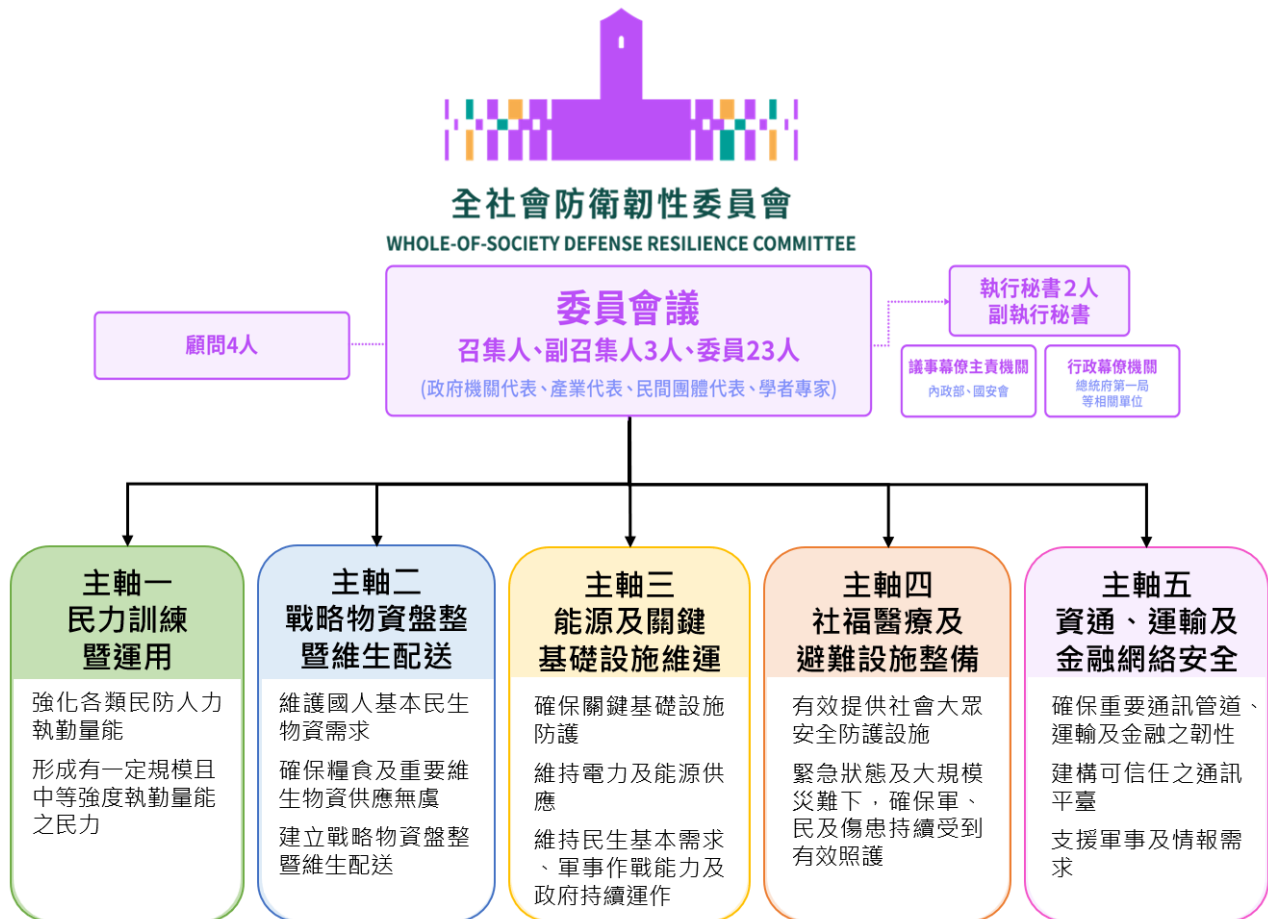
全社會防衛韌性委員會
WHOLE-OF-SOCIETY DEFENSE RESILIENCE COMMITTEE

委員會議
召集人、副召集人3人、委員23人
(政府機關代表、產業代表、民間團體代表、學者專家)

顧問4人

執行秘書2人
副執行秘書

議事幕僚主責機關
內政部、國安會

行政幕僚機關
總統府第一局
等相關單位

主軸一
民力訓練
暨運用

強化各類民防人力執勤量能

形成有一定規模且中等強度執勤量能之民力

主軸二
戰略物資盤整
暨維生配送

維護國人基本民生物資需求

確保糧食及重要維生物資供應無虞

建立戰略物資盤整暨維生配送

主軸三
能源及關鍵
基礎設施維運

確保關鍵基礎設施防護

維持電力及能源供應

維持民生基本需求、軍事作戰能力及政府持續運作

主軸四
社福醫療及
避難設施整備

有效提供社會大眾安全防護設施

緊急狀態及大規模災難下，確保軍、民及傷患持續受到有效照護

主軸五
資通、運輸及
金融網絡安全

確保重要通訊管道、運輸及金融之韌性

建構可信任之通訊平臺

支援軍事及情報需求